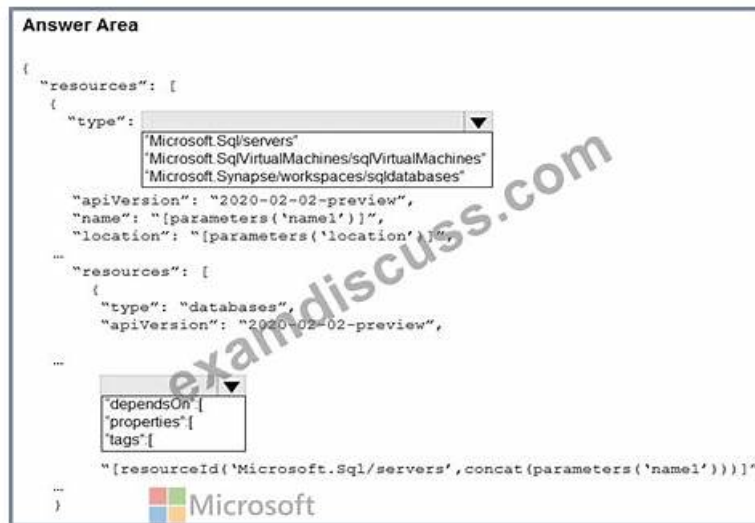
Answer Area

{
"resources": [
{
"type":
"Microsoft.Sql/servers"
"Microsoft.SqlVirtualMachines/sqlVirtualMachines"
"Microsoft.Synapse/workspaces/sqldatabases"
"apiVersion": "2020-02-02-preview",
"name": "[parameters('name1')]",
"location": "[parameters('location')]",
...
"resources": [
{
"type": "databases",
"apiVersion": "2020-02-02-preview",

...
"dependsOn":[
"properties":[
"tags":[
"[resourceId('Microsoft.Sql/servers',concat(parameters('name1')))]"
...
}

examdiscuss.com

Microsoft